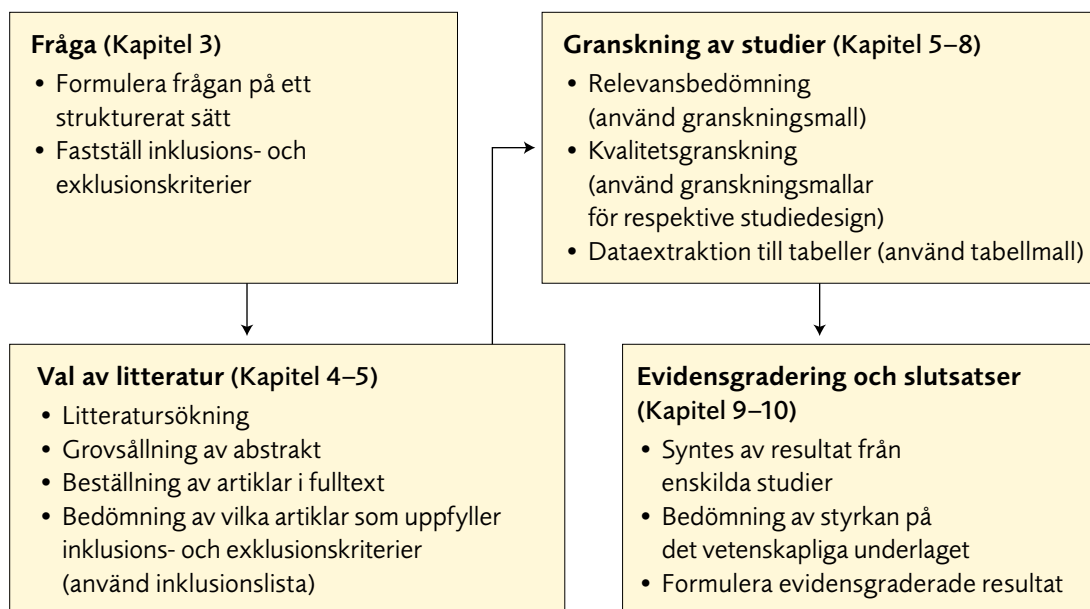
**Fråga** (Kapitel 3)
- Formulera frågan på ett strukturerat sätt
- Fastställ inklusions- och exklusionskriterier

**Val av litteratur** (Kapitel 4–5)
- Litteratursökning
- Grovsållning av abstrakt
- Beställning av artiklar i fulltext
- Bedömning av vilka artiklar som uppfyller inklusions- och exklusionskriterier (använd inklusionslista)

**Granskning av studier** (Kapitel 5–8)
- Relevansbedömning (använd granskningsmall)
- Kvalitetsgranskning (använd granskningsmallar för respektive studiedesign)
- Dataextraktion till tabeller (använd tabellmall)

**Evidensgradering och slutsatser (Kapitel 9–10)**
- Syntes av resultat från enskilda studier
- Bedömning av styrkan på det vetenskapliga underlaget
- Formulera evidensgraderade resultat